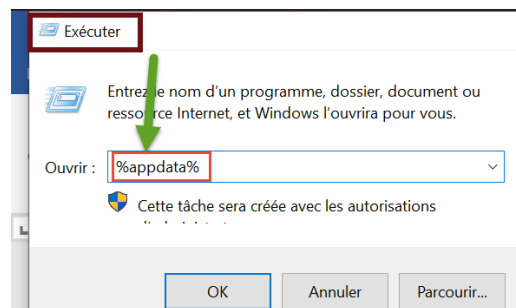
Exécuter

Entrez le nom d'un programme, dossier, document ou ressource Internet, et Windows l'ouvrira pour vous.

Ouvrir : %appdata%

Cette tâche sera créée avec les autorisations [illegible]

OK Annuler Parcourir...